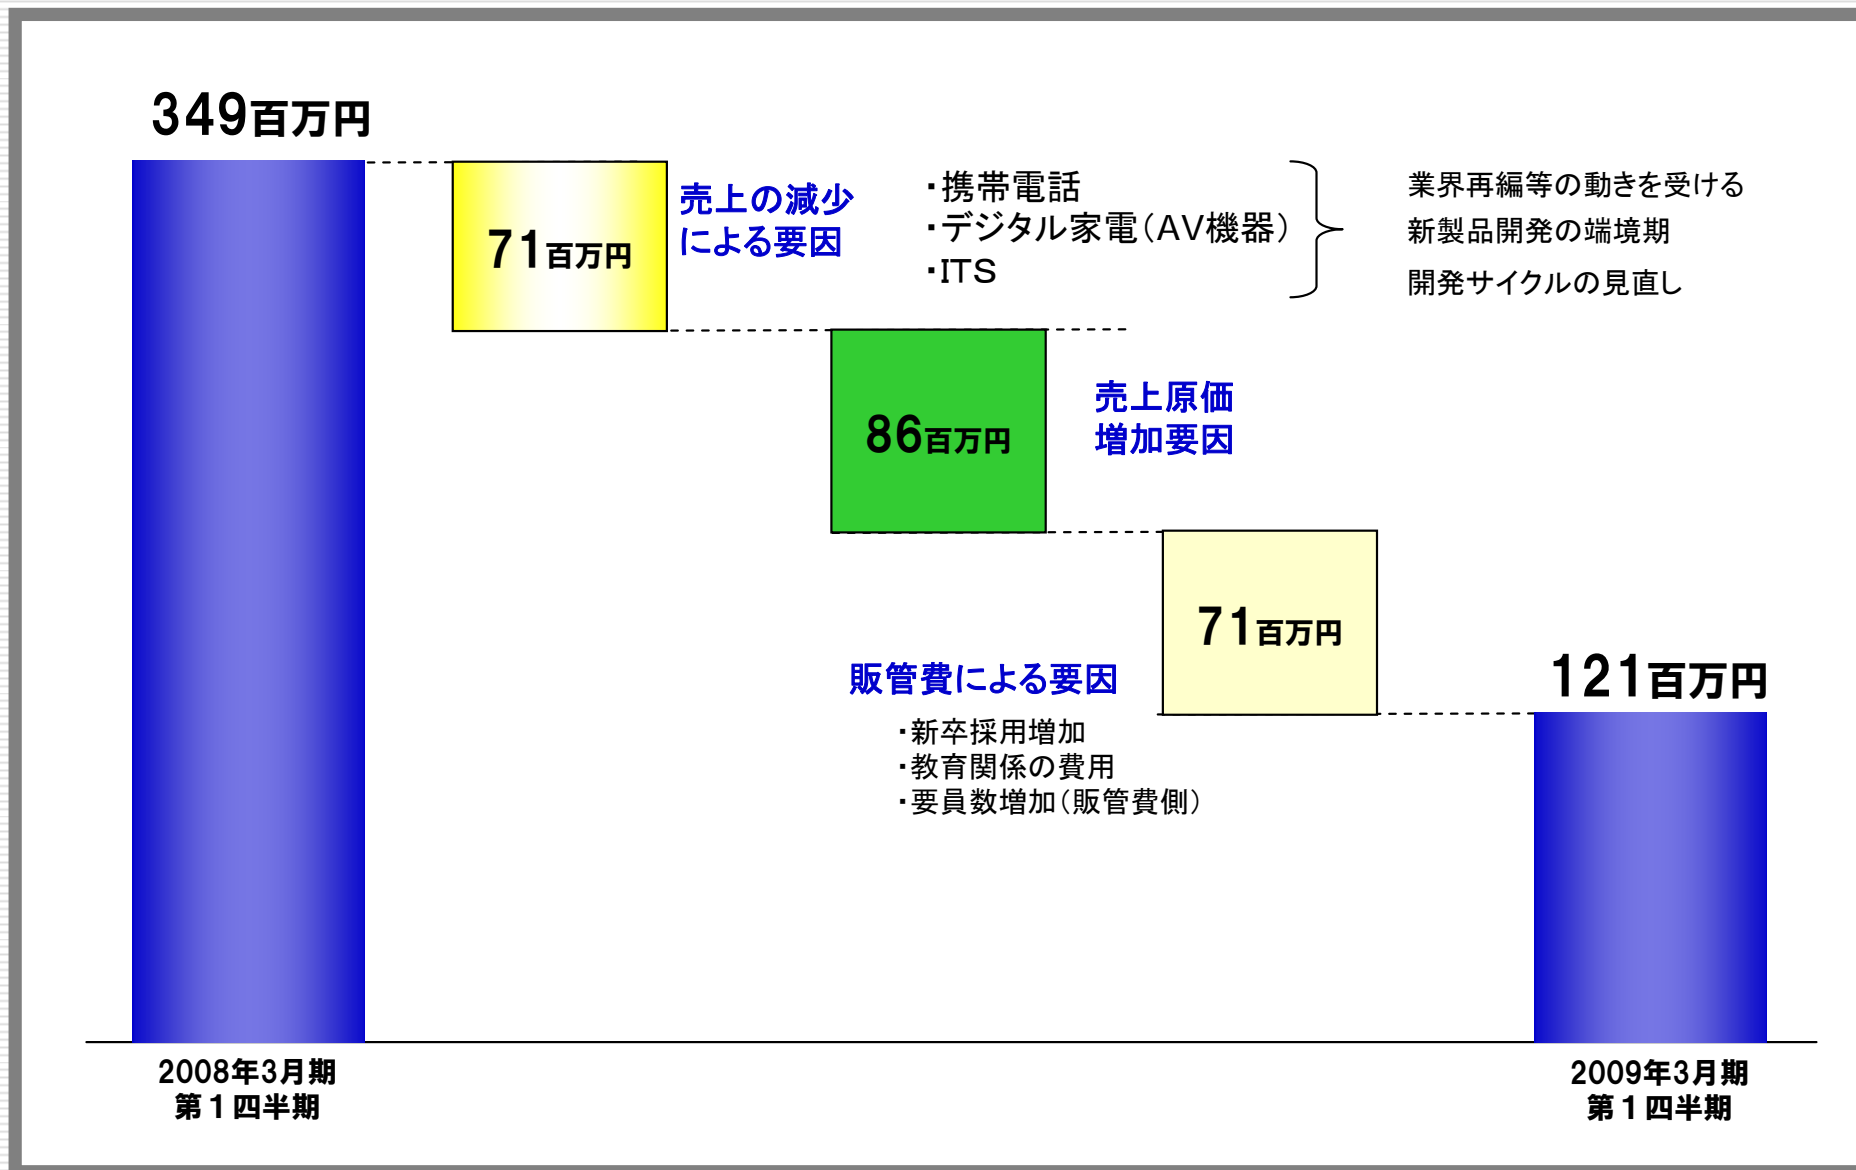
349百万円

71百万円

売上の減少による要因

・携帯電話
・デジタル家電(AV機器)
・ITS

業界再編等の動きを受ける
新製品開発の端境期
開発サイクルの見直し

86百万円

売上原価増加要因

71百万円

販管費による要因

・新卒採用増加
・教育関係の費用
・要員数増加(販管費側)

121百万円

2008年3月期
第1四半期

2009年3月期
第1四半期